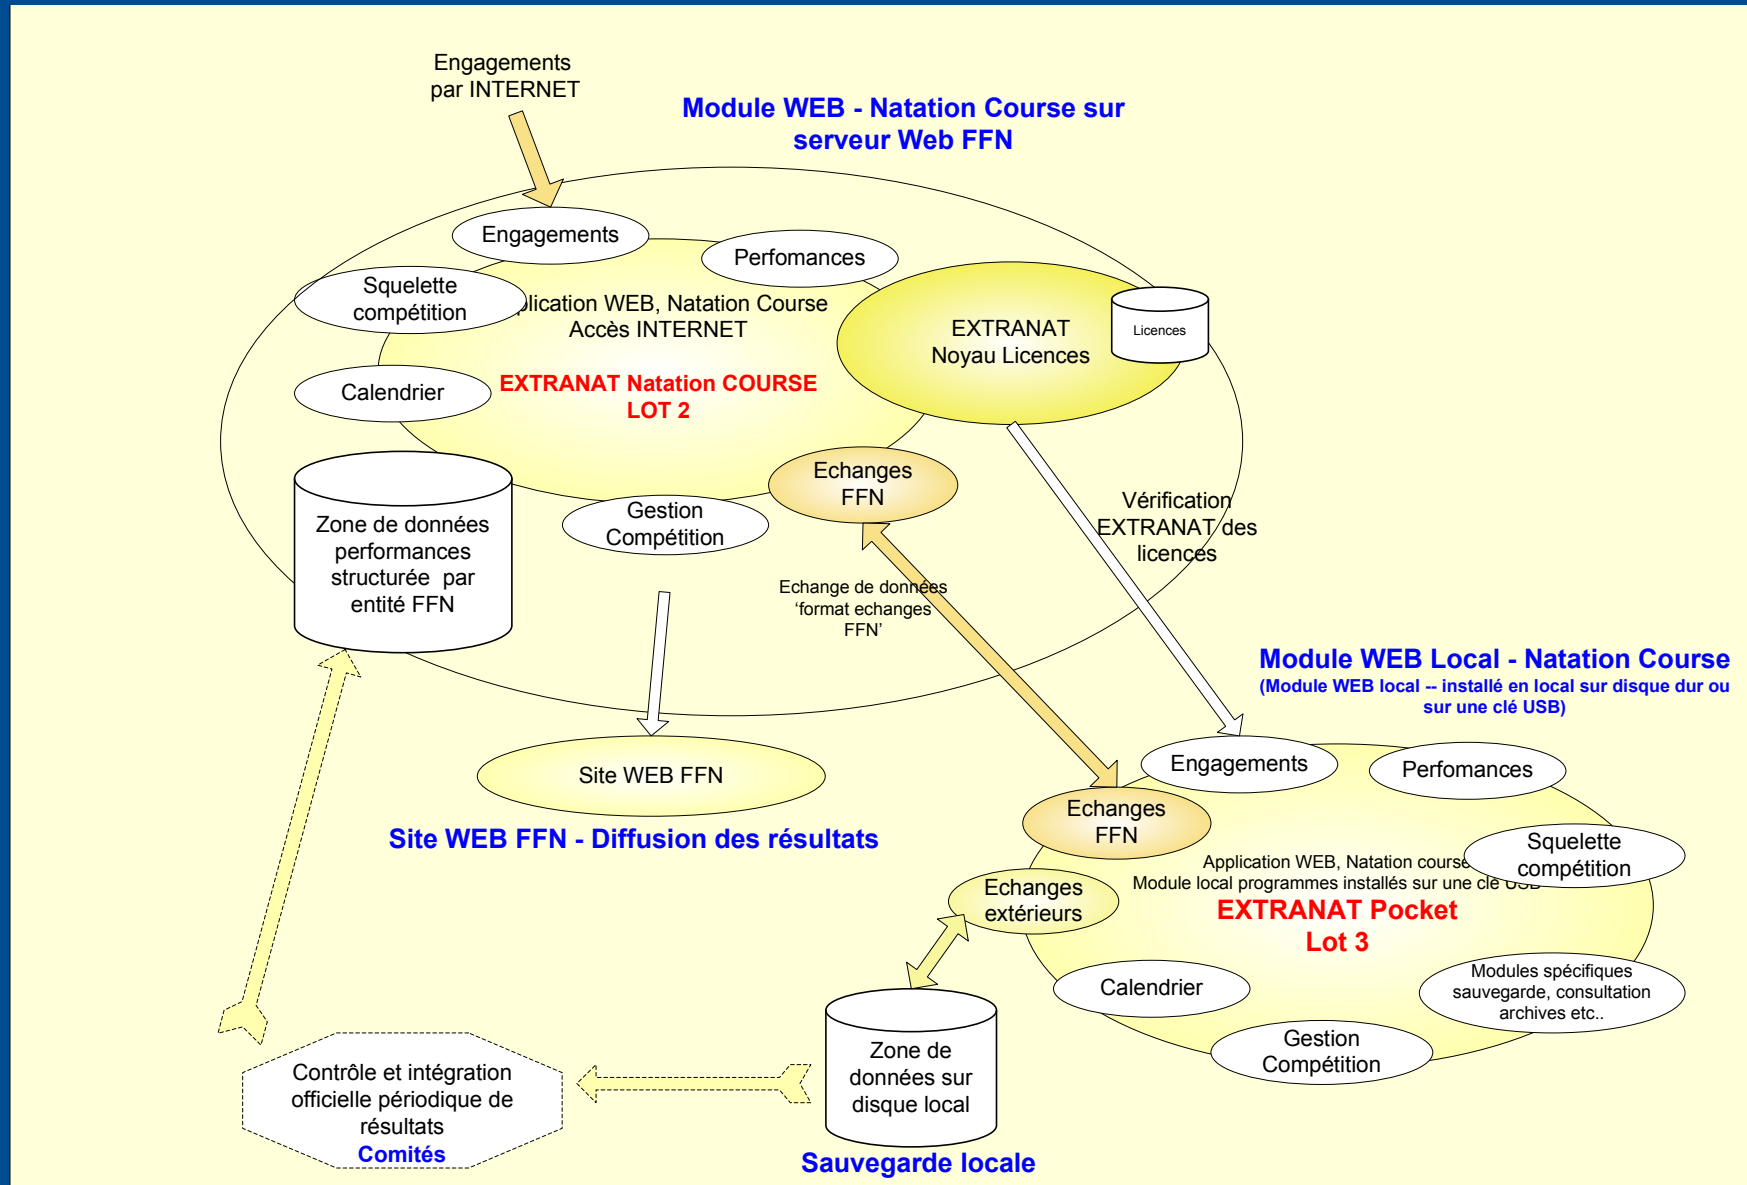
Engagements par INTERNET

Module WEB - Natation Course sur serveur Web FFN

Engagements

Perfomances

Squelette compétition

plication WEB, Natation Course Accès INTERNET

EXTRANAT Noyau Licences

Licences

Calendrier

EXTRANAT Natation COURSE LOT 2

Echanges FFN

Zone de données performances structurée par entité FFN

Gestion Compétition

Vérification EXTRANAT des licences

Echange de données 'format echanges FFN'

Module WEB Local - Natation Course
(Module WEB local -- installé en local sur disque dur ou sur une clé USB)

Site WEB FFN

Engagements

Perfomances

Echanges FFN

Site WEB FFN - Diffusion des résultats

Squelette compétition

Application WEB, Natation course
Module local programmes installés sur une clé USB

Echanges extérieurs

EXTRANAT Pocket Lot 3

Calendrier

Modules spécifiques sauvegarde, consultation archives etc..

Gestion Compétition

Zone de données sur disque local

Contrôle et intégration officielle périodique de résultats
Comités

Sauvegarde locale